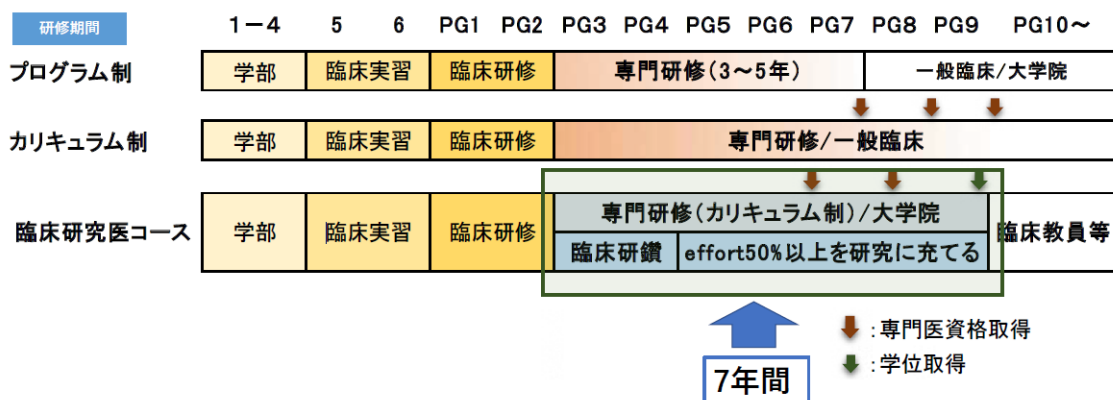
研修期間

1－4　5　6　PG1　PG2　PG3　PG4　PG5　PG6　PG7　PG8　PG9　PG10～

プログラム制　学部　臨床実習　臨床研修　専門研修（3～5年）　一般臨床/大学院

カリキュラム制　学部　臨床実習　臨床研修　専門研修/一般臨床

臨床研究医コース　学部　臨床実習　臨床研修　専門研修（カリキュラム制）/大学院　臨床研鑽　effort50%以上を研究に充てる　臨床教員等

7年間

：専門医資格取得
：学位取得